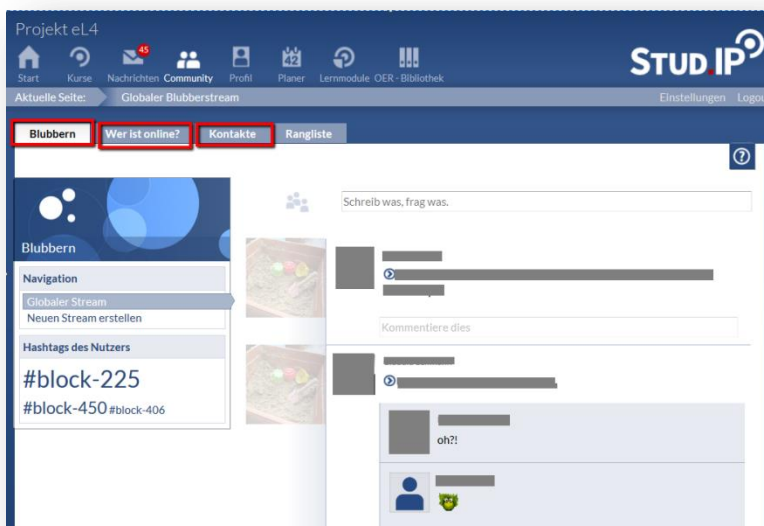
Projekt eL4

Start Kurse 45 Nachrichten Community Profil 42 Planer Lernmodule OER - Bibliothek

STUD.IP

Aktuelle Seite: Globaler Blubberstream

Einstellungen Logo

Blubbern Wer ist online? Kontakte Rangliste

Blubbern

Navigation

Globaler Stream
Neuen Stream erstellen

Hashtags des Nutzers

#block-225
#block-450 #block-406

Schreib was, frag was.

Kommentiere dies

oh?!